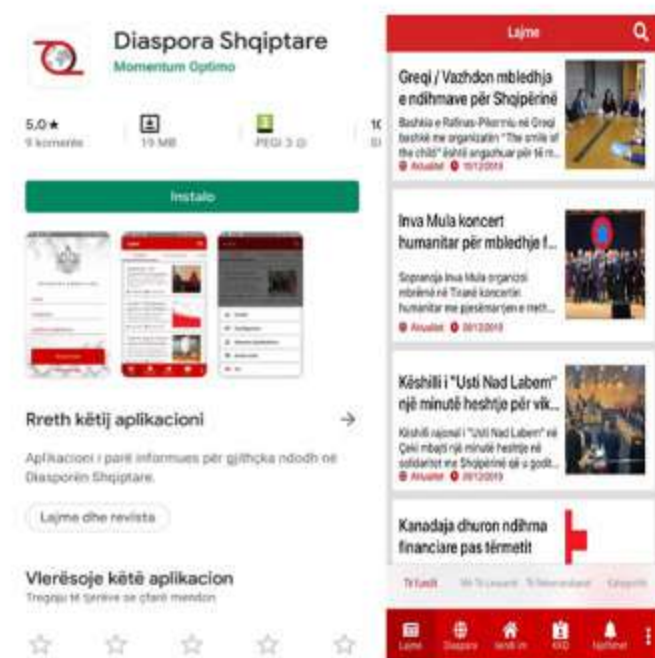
Diaspora Shqiptare
Momentum Optimo

5,0★
9 komente

19 MB

PEGI 3

Instalo

Rreth këtij aplikacioni

Aplikacioni i parë informues për gjithçka ndodh në Diasporën Shqiptare.

Lajme dhe revista

Vlerësoje këtë aplikacion
Tregoju të tjerëve se çfarë mendon

Lajme

Greqi / Vazhdon mbledhja e ndihmave për Shqipërinë
Bashkia e Rafinas-Pikermiu në Greqi bashkë me organizatën "The smile of the child" është angazhuar për të m...
Aktualet 10/12/2019

Inva Mula koncert humanitar për mbledhje f...
Sopranoja Inva Mula organizoi mbrëmë në Tiranë koncertin humanitar me pjesëmarrjen e melt...
Aktualet 09/12/2019

Këshilli i "Usti Nad Labem" një minutë heshtje për vik...
Këshilli rajonal i "Usti Nad Labem" në Çeki mbajti një minutë heshtje për të solidarizuar me Shqipërinë që u godit...
Aktualet 09/12/2019

Kanadaja dhuron ndihma financiare pas tërmetit

Të Fundit

Lajme Diaspora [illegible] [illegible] Njoftimet